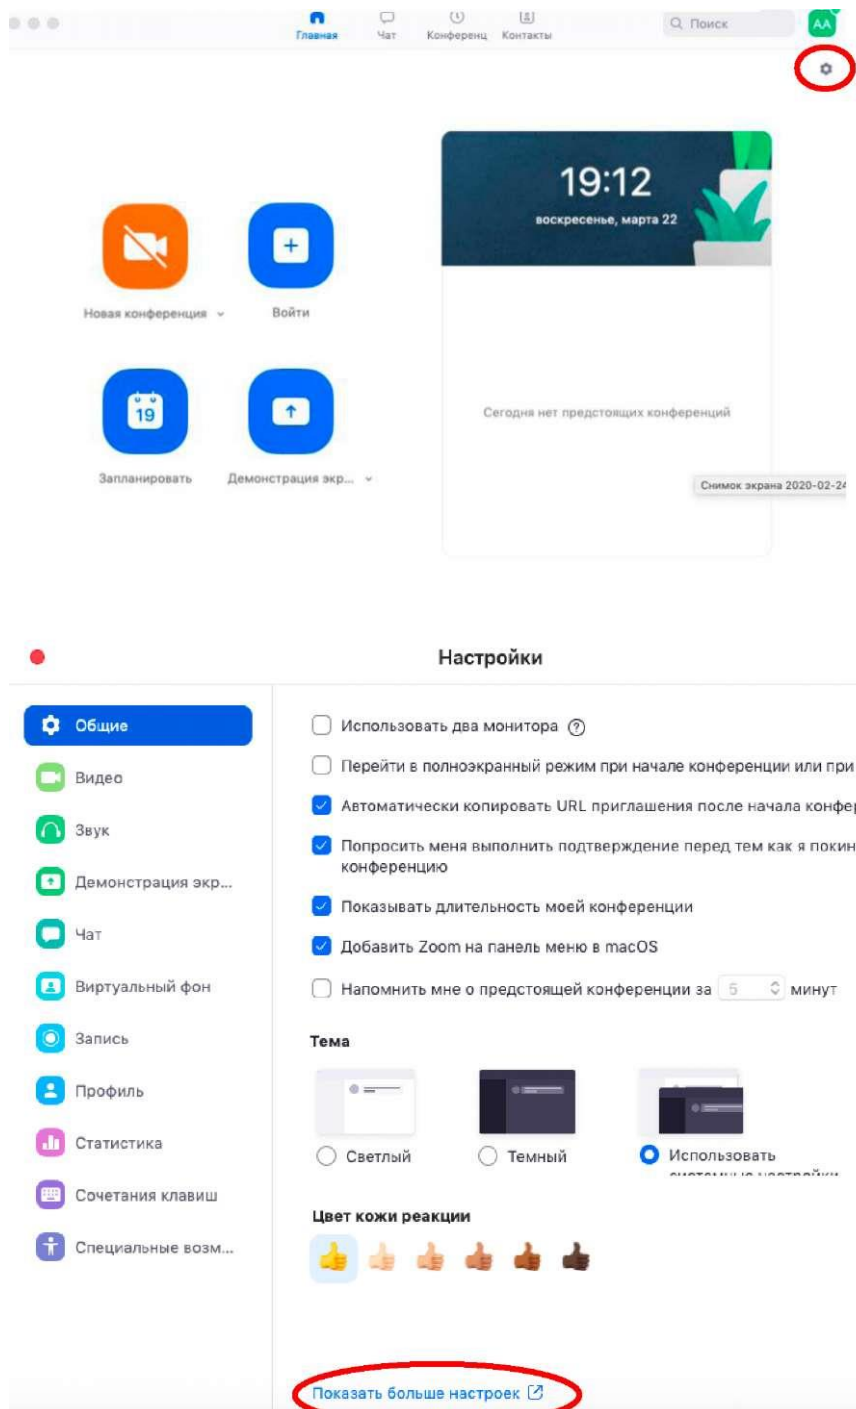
Главная Чат Конференц Контакты

Поиск

AA

19:12

воскресенье, марта 22

Новая конференция

Войти

19

Запланировать

Демонстрация экр...

Сегодня нет предстоящих конференций

Снимок экрана 2020-02-24

Настройки

Общие

Видео

Звук

Демонстрация экр...

Чат

Виртуальный фон

Запись

Профиль

Статистика

Сочетания клавиш

Специальные возм...

Использовать два монитора

Перейти в полноэкранный режим при начале конференции или при

Автоматически копировать URL приглашения после начала конфе

Попросить меня выполнить подтверждение перед тем как я покин конференцию

Показывать длительность моей конференции

Добавить Zoom на панель меню в macOS

Напомнить мне о предстоящей конференции за 5 минут

Тема

Светлый

Темный

Использовать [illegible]

Цвет кожи реакции

Показать больше настроек